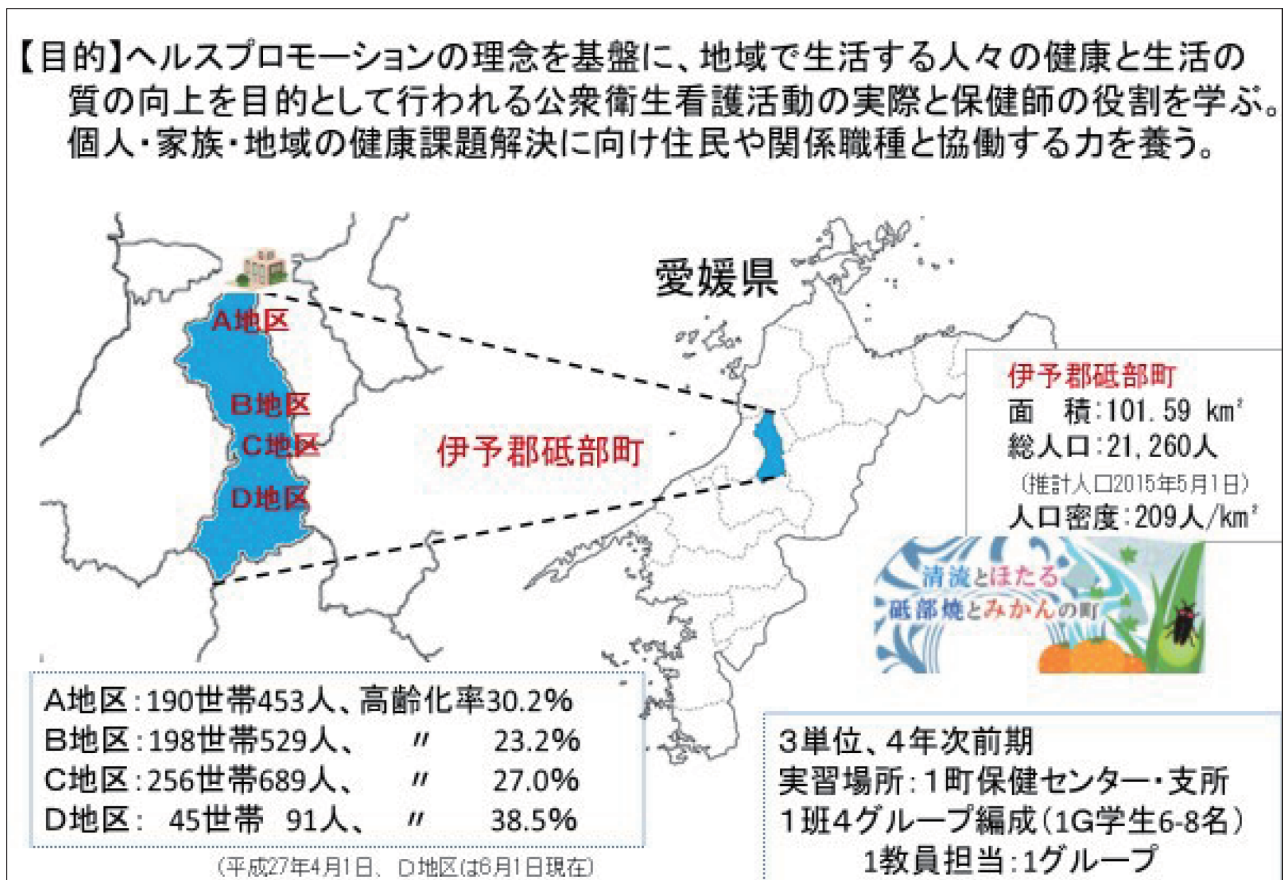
【目的】ヘルスプロモーションの理念を基盤に、地域で生活する人々の健康と生活の質の向上を目的として行われる公衆衛生看護活動の実際と保健師の役割を学ぶ。個人・家族・地域の健康課題解決に向け住民や関係職種と協働する力を養う。

A地区

B地区

C地区

D地区

伊予郡砥部町

愛媛県

伊予郡砥部町
面　積：101.59 km²
総人口：21,260人
（推計人口2015年5月1日）
人口密度：209人/km²

清流とほたる
砥部焼とみかんの町

| A地区：190世帯453人、 | 高齢化率30.2% |
|---|---|
| B地区：198世帯529人、 | 〃　23.2% |
| C地区：256世帯689人、 | 〃　27.0% |
| D地区：45世帯 91人、 | 〃　38.5% |

（平成27年4月1日、D地区は6月1日現在）

3単位、4年次前期
実習場所：1町保健センター・支所
1班4グループ編成（1G学生6-8名）
1教員担当：1グループ